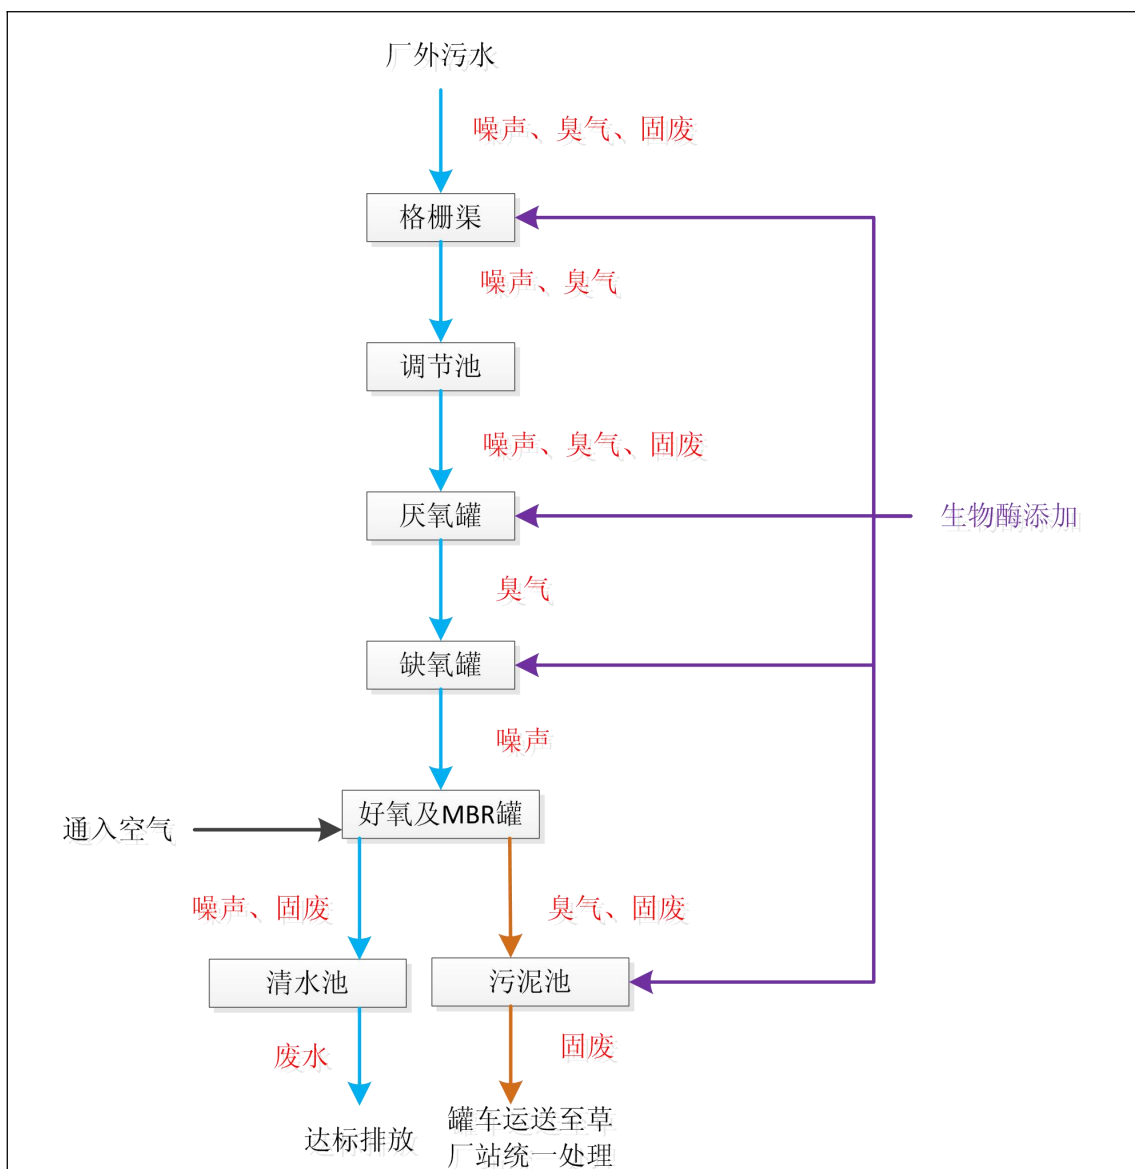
厂外污水

噪声、臭气、固废

格栅渠

噪声、臭气

调节池

噪声、臭气、固废

厌氧罐

生物酶添加

臭气

缺氧罐

噪声

通入空气

好氧及MBR罐

噪声、固废

臭气、固废

清水池

污泥池

废水

固废

达标排放

罐车运送至草厂站统一处理